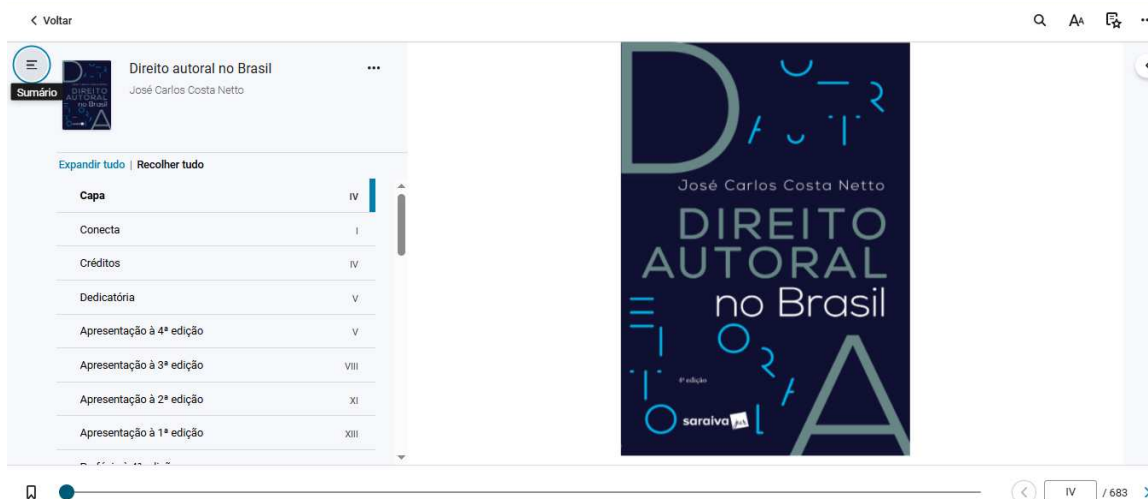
< Voltar

Sumário

Direito autoral no Brasil
José Carlos Costa Netto

...

Expandir tudo | Recolher tudo

| | |
|---|---|
| Capa | IV |
| Conecta | I |
| Créditos | IV |
| Dedicatória | V |
| Apresentação à 4ª edição | V |
| Apresentação à 3ª edição | VIII |
| Apresentação à 2ª edição | XI |
| Apresentação à 1ª edição | XIII |
| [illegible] | |

José Carlos Costa Netto
DIREITO
AUTORAL
no Brasil
4ª edição
saraiva jur

IV / 683